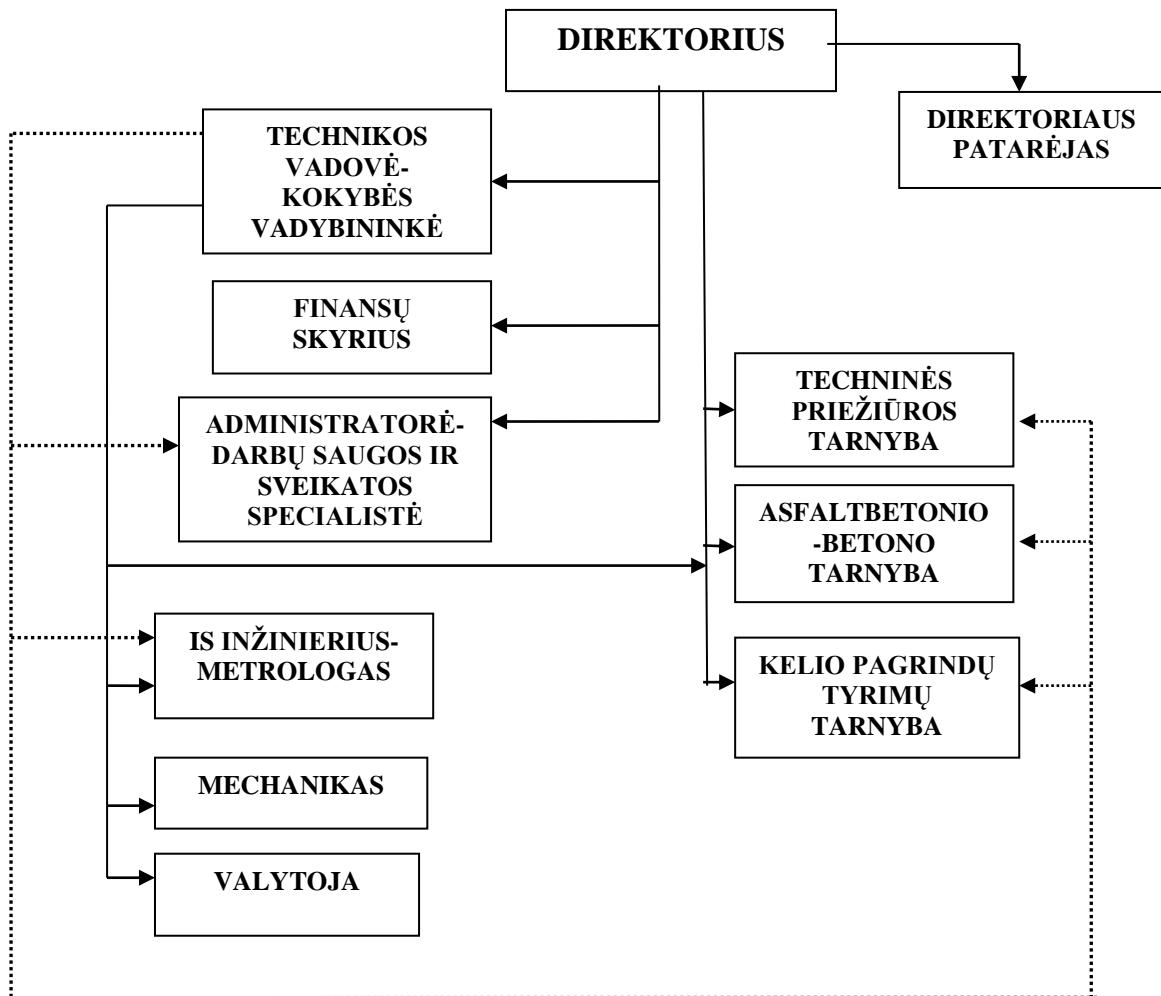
DIREKTORIUS

DIREKTORIAUS PATARĖJAS

TECHNIKOS VADOVĖ-KOKYBĖS VADYBININKĖ

FINANSŲ SKYRIUS

ADMINISTRATORĖ-DARBŲ SAUGOS IR SVEIKATOS SPECIALISTĖ

TECHNINĖS PRIEŽIŪROS TARNYBA

ASFALTBETONIO -BETONO TARNYBA

IS INŽINIERIUS-METROLOGAS

KELIO PAGRINDŲ TYRIMŲ TARNYBA

MECHANIKAS

VALYTOJA